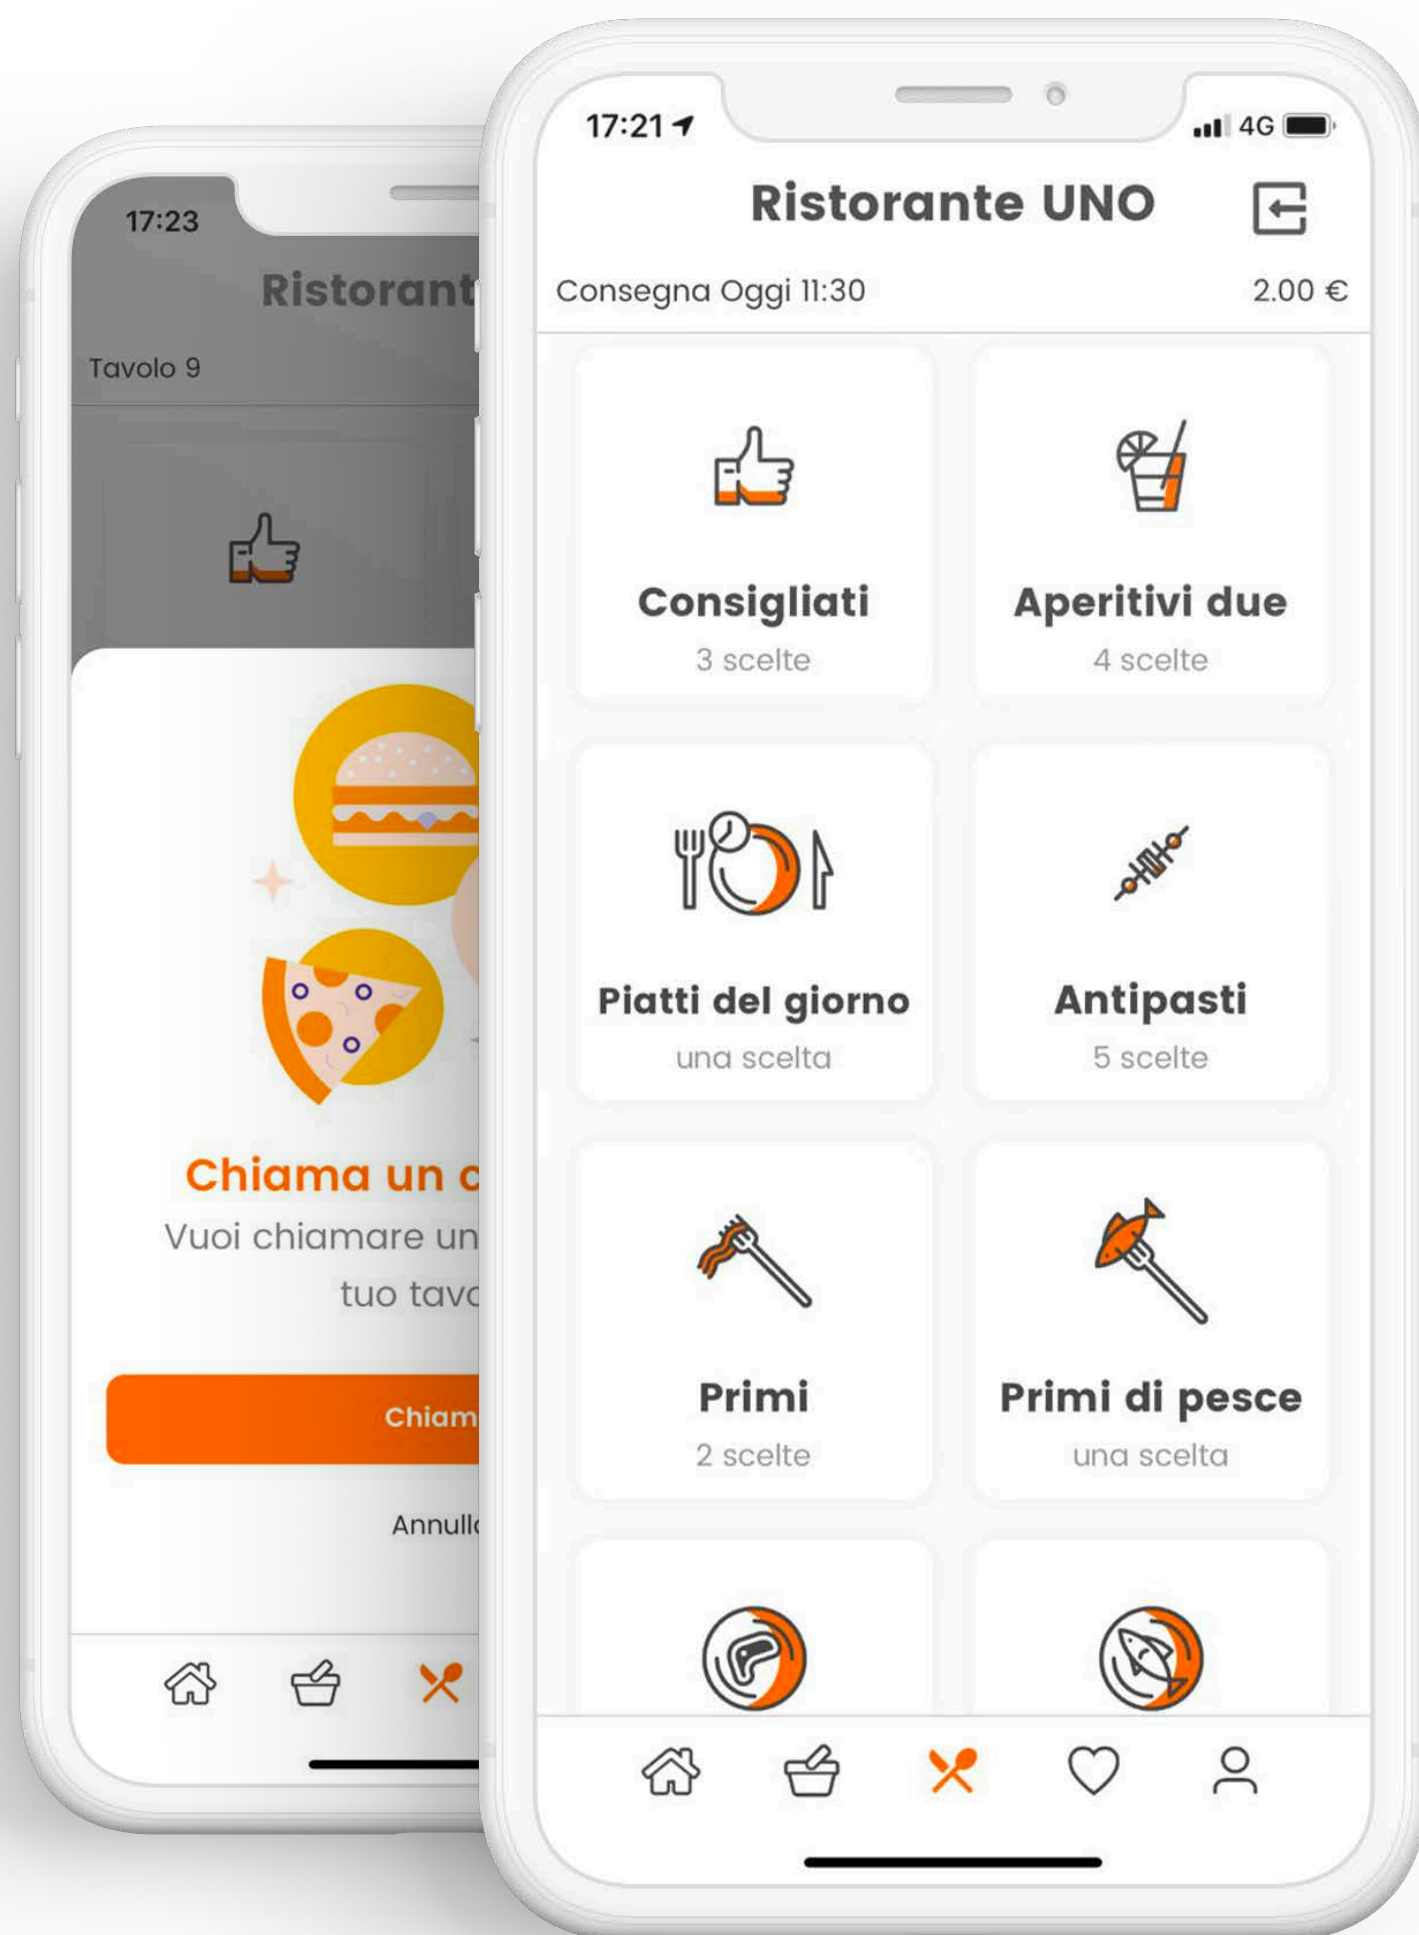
17:23

Ristorant

Tavolo 9

Chiama un c

Vuoi chiamare un

tuo tavo

Chiam

Annull

17:21

4G

Ristorante UNO

Consegna Oggi 11:30

2.00 €

Consigliati

3 scelte

Aperitivi due

4 scelte

Piatti del giorno

una scelta

Antipasti

5 scelte

Primi

2 scelte

Primi di pesce

una scelta